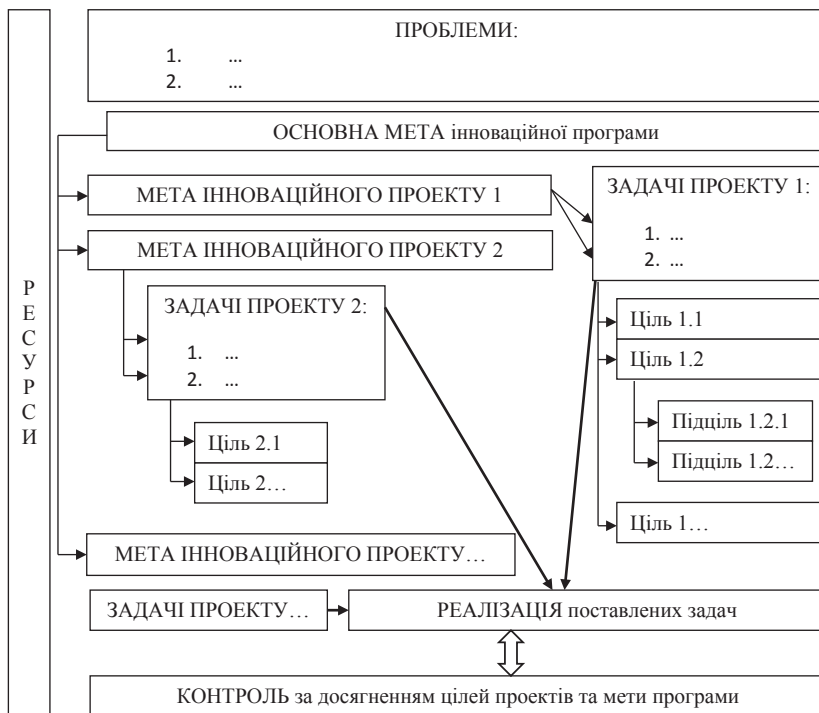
РЕСУРСИ

ПРОБЛЕМИ:
1. …
2. …

ОСНОВНА МЕТА інноваційної програми

МЕТА ІННОВАЦІЙНОГО ПРОЕКТУ 1

ЗАДАЧІ ПРОЕКТУ 1:
1. …
2. …

МЕТА ІННОВАЦІЙНОГО ПРОЕКТУ 2

ЗАДАЧІ ПРОЕКТУ 2:
1. …
2. …

Ціль 1.1

Ціль 1.2

Підціль 1.2.1

Підціль 1.2…

Ціль 2.1

Ціль 2…

Ціль 1…

МЕТА ІННОВАЦІЙНОГО ПРОЕКТУ…

ЗАДАЧІ ПРОЕКТУ…

РЕАЛІЗАЦІЯ поставлених задач

КОНТРОЛЬ за досягненням цілей проектів та мети програми